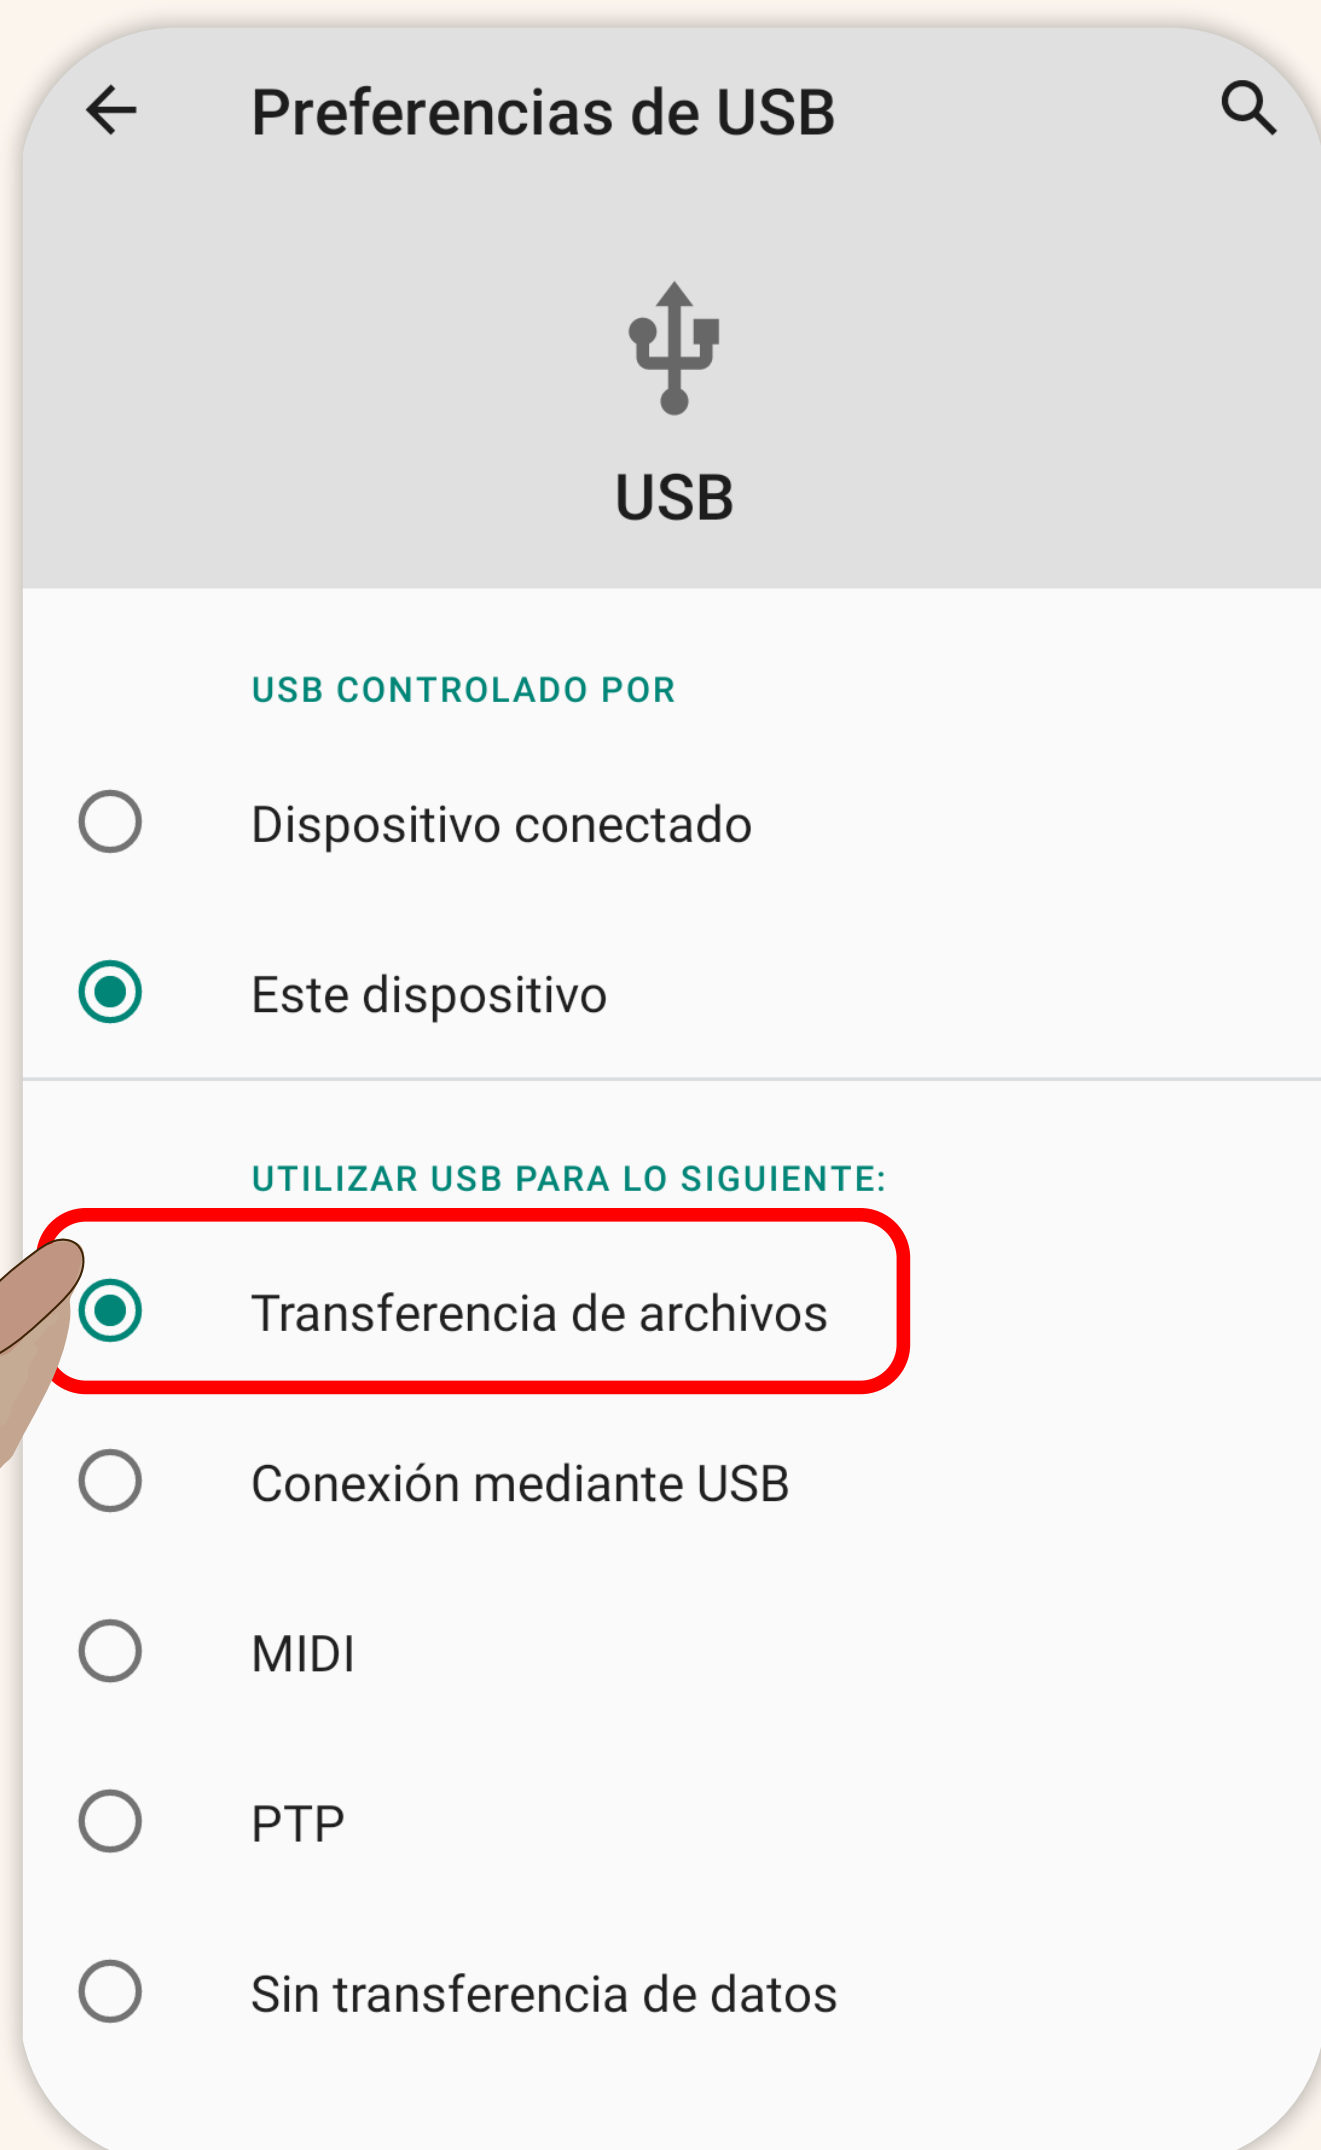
Preferencias de USB

USB

USB CONTROLADO POR

Dispositivo conectado

Este dispositivo

UTILIZAR USB PARA LO SIGUIENTE:

Transferencia de archivos

Conexión mediante USB

MIDI

PTP

Sin transferencia de datos